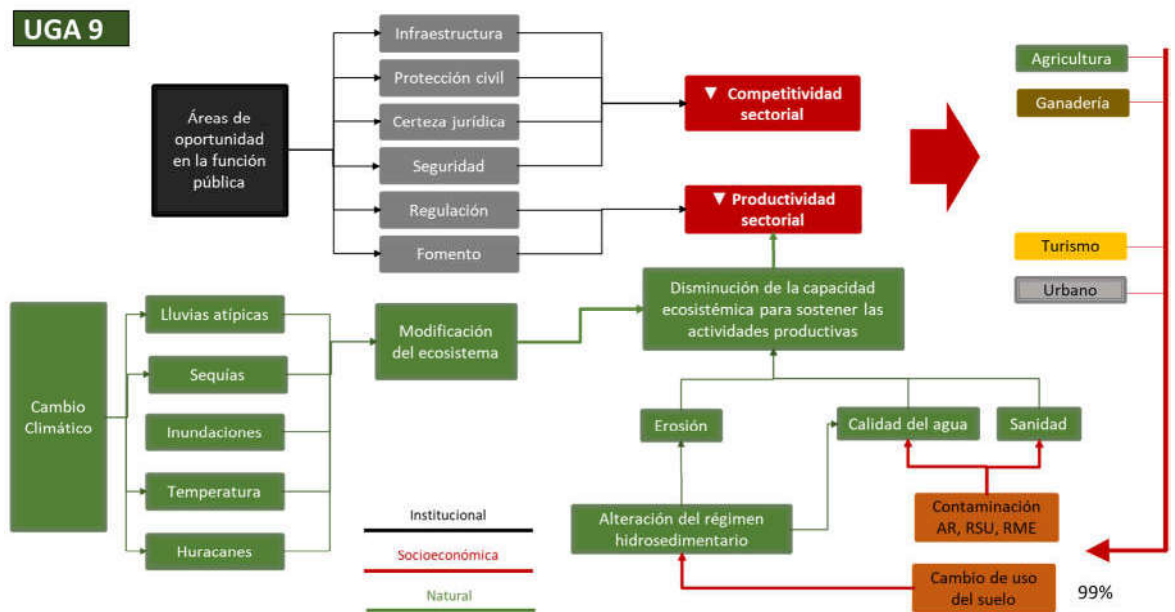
UGA 9

Áreas de oportunidad en la función pública

Infraestructura

Protección civil

Certeza jurídica

Seguridad

Regulación

Fomento

▼ Competitividad sectorial

▼ Productividad sectorial

Agricultura

Ganadería

Turismo

Urbano

Cambio Climático

Lluvias atípicas

Sequías

Inundaciones

Temperatura

Huracanes

Modificación del ecosistema

Disminución de la capacidad ecosistémica para sostener las actividades productivas

Erosión

Calidad del agua

Sanidad

Alteración del régimen hidrosedimentario

Contaminación AR, RSU, RME

Cambio de uso del suelo

99%

Institucional

Socioeconómica

Natural